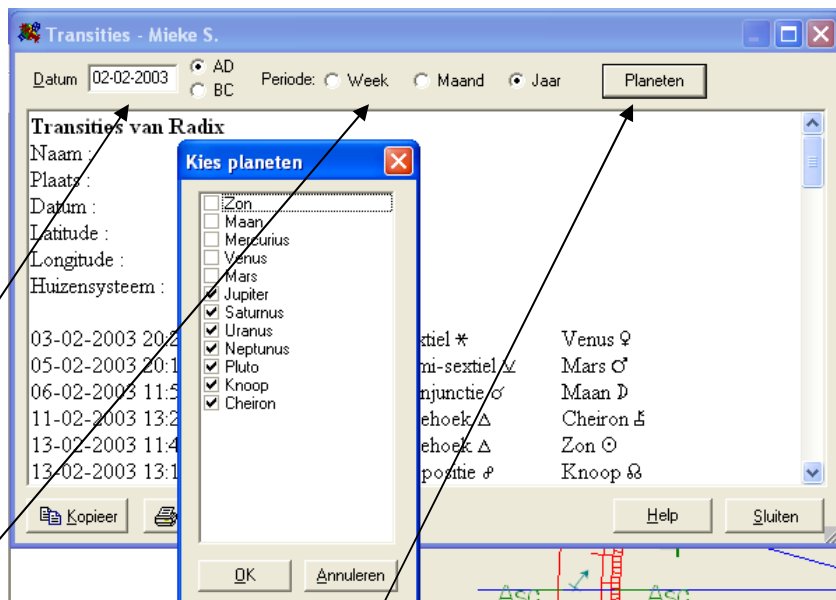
Transities - Mieke S.

Datum 02-02-2003 AD BC Periode: Week Maand Jaar Planeten

Transities van Radix
Naam :
Plaats :
Datum :
Latitude :
Longitude :
Huizensysteem :

Kies planeten
Zon
Maan
Mercurius
Venus
Mars
Jupiter
Saturnus
Uranus
Neptunus
Pluto
Knoop
Cheiron

OK Annuleren

03-02-2003 20:2 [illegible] xtiel ⚹ Venus ♀
05-02-2003 20:1 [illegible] mi-sextiel ⚺ Mars ♂
06-02-2003 11:5 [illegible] njunctie ☌ Maan ☽
11-02-2003 13:2 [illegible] ehoek △ Cheiron ⚷
13-02-2003 11:4 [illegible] ehoek △ Zon ☉
13-02-2003 13:1 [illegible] positie ☍ Knoop ☊

Kopieer Help Sluiten

ASC ASC